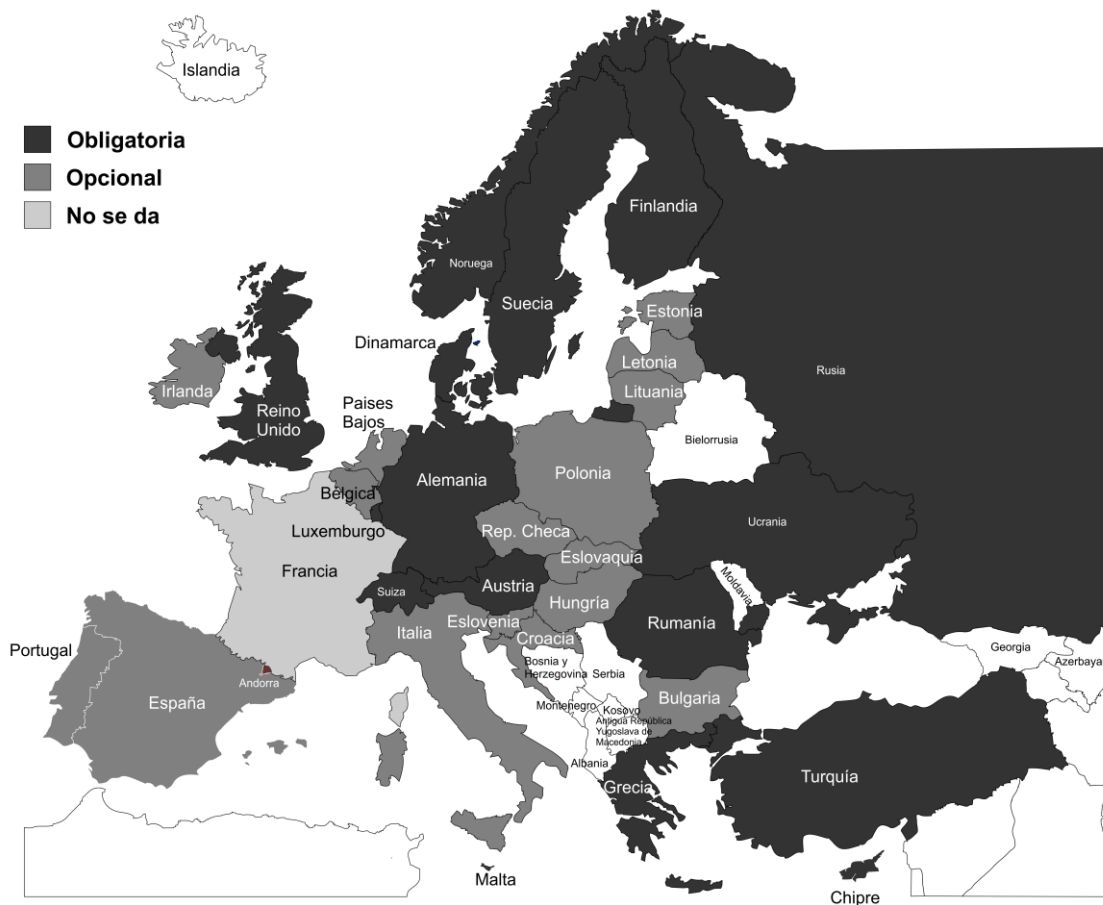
Islandia

Obligatoria
Opcional
No se da

Finlandia
Noruega
Suecia
Estonia
Dinamarca
Letonia
Lituania
Rusia
Irlanda
Reino Unido
Paises Bajos
Bielorrusia
Alemania
Polonia
Bélgica
Luxemburgo
Rep. Checa
Ucrania
Eslovaquia
Francia
Moldavia
Suiza
Austria
Hungría
Rumanía
Italia
Eslovenia
Croacia
Portugal
Georgia
Azerbaya
Bosnia y Herzegovina
Serbia
Andorra
España
Montenegro
Kosovo
Antigua República Yugoslava de Macedonia
Bulgaria
Albania
Grecia
Turquía
Malta
Chipre